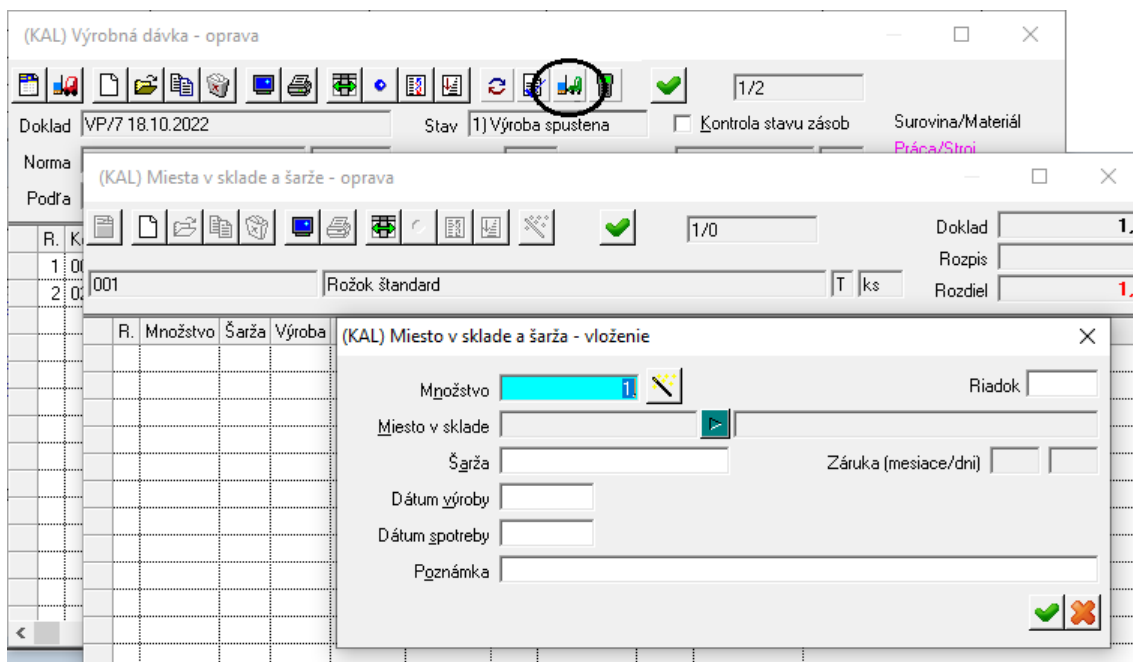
(KAL) Výrobná dávka - oprava

1/2

Doklad VP/7 18.10.2022

Stav 1) Výroba spustená

Kontrola stavu zásob

Surovina/Materiál

Práca/Stroj

Norma

Podľa

R. K

1 0

2 0

(KAL) Miesta v sklade a šarže - oprava

1/0

Doklad 1,

Rozpis

Rozdiel 1,

001

Rožok štandard

T ks

R. Množstvo Šarža Výroba

(KAL) Miesto v sklade a šarža - vloženie

Množstvo 1

Riadok

Miesto v sklade

Šarža

Záruka (mesiace/dni)

Dátum výroby

Dátum spotreby

Poznámka